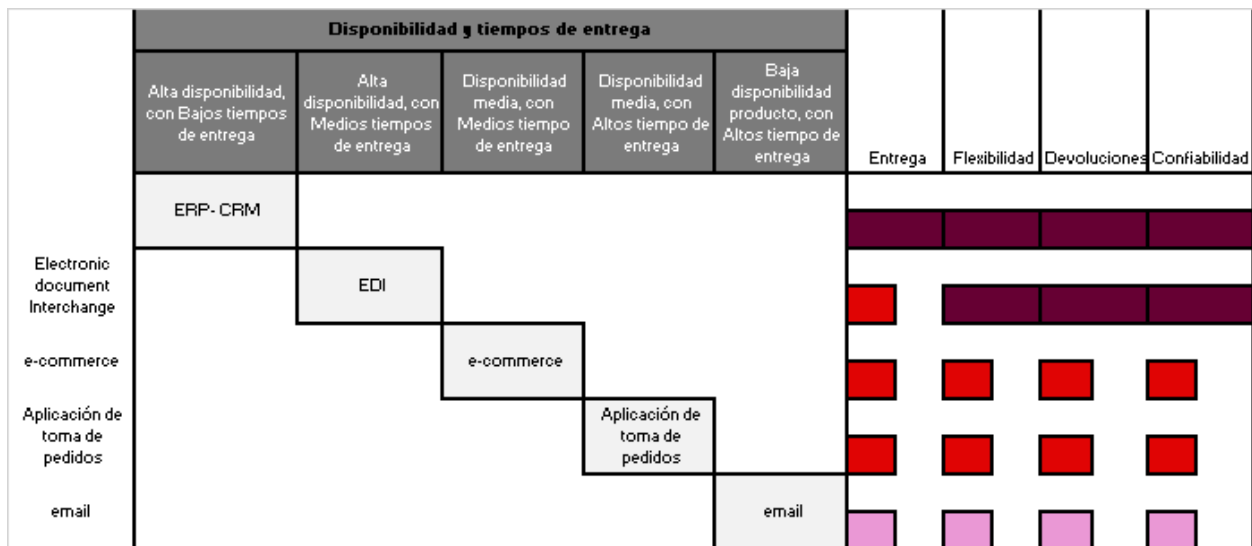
| | Disponibilidad y tiempos de entrega | | | | | | | | |
|---|---|---|---|---|---|---|---|---|---|
| | Alta disponibilidad, con Bajos tiempos de entrega | Alta disponibilidad, con Medios tiempos de entrega | Disponibilidad media, con Medios tiempo de entrega | Disponibilidad media, con Altos tiempo de entrega | Baja disponibilidad producto, con Altos tiempo de entrega | Entrega | Flexibilidad | Devoluciones | Confiabilidad |
| | ERP- CRM | | | | | | | | |
| Electronic document Interchange | | EDI | | | | | | | |
| e-commerce | | | e-commerce | | | | | | |
| Aplicación de toma de pedidos | | | | Aplicación de toma de pedidos | | | | | |
| email | | | | | email | | | | |